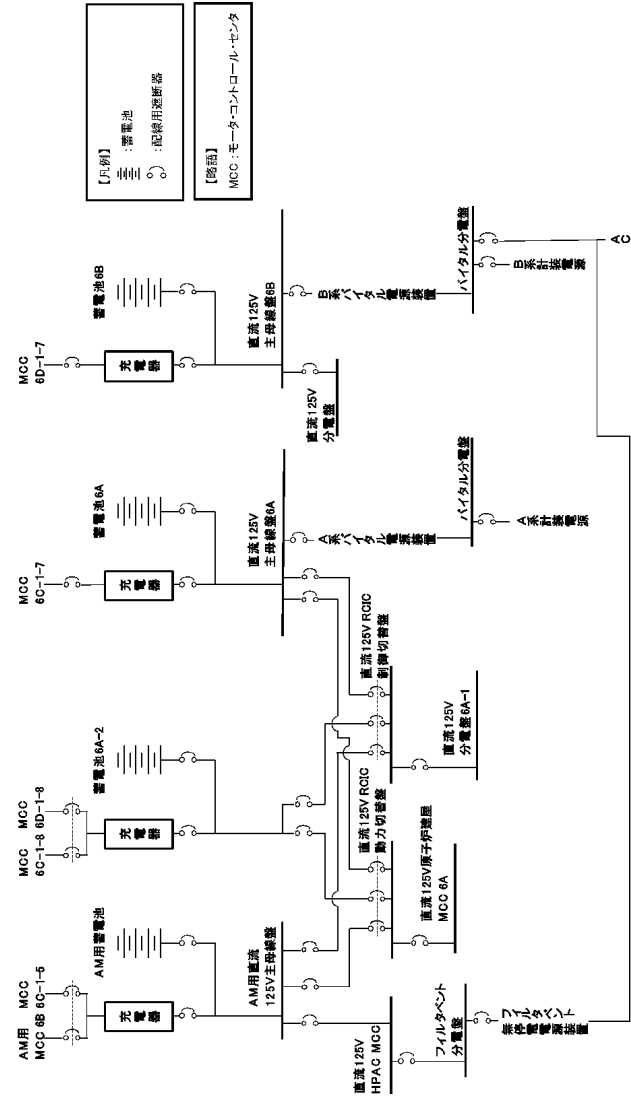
【凡例】
：蓄電池
：配線用遮断器

【略語】
MCC：モーター・コントロール・センタ

MCC 6D-1-7
充電器
蓄電池6B
直流125V 主母線盤6B
直流125V 分電盤
B系バイタル電源装置
バイタル分電盤
B系計装電源
AC

MCC 6C-1-7
充電器
蓄電池6A
直流125V 主母線盤6A
A系バイタル電源装置
バイタル分電盤
A系計装電源
直流125V RCIC 制御切替盤
直流125V 分電盤6A-1

MCC 6C-1-8
MCC 6D-1-8
充電器
蓄電池6A-2
直流125V RCIC 動力切替盤
直流125V原子炉建屋 MCC 6A

AM用 MCC 6B
MCC 6C-1-5
充電器
AM用蓄電池
AM用直流 125V主母線盤
直流125V HPAC MCC
フィルタベント 分電盤
フィルタベント 無停電電源装置